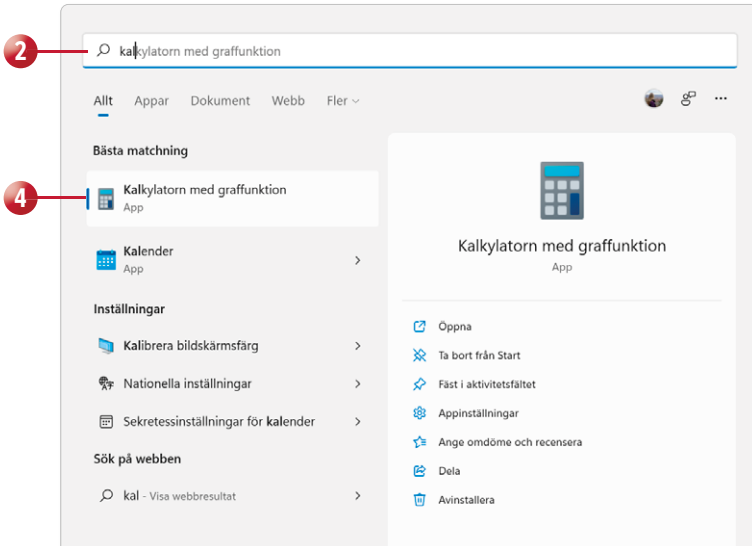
2

kalkylatorn med graffunktion

Allt Appar Dokument Webb Fler

Bästa matchning

4

Kalkylatorn med graffunktion
App

Kalender
App

Inställningar

Kalibrera bildskärmsfärg

Nationella inställningar

Sekretessinställningar för kalender

Sök på webben

kal - Visa webbresultat

Kalkylatorn med graffunktion
App

Öppna

Ta bort från Start

Fäst i aktivitetsfältet

Appinställningar

Ange omdöme och recensera

Dela

Avinstallera